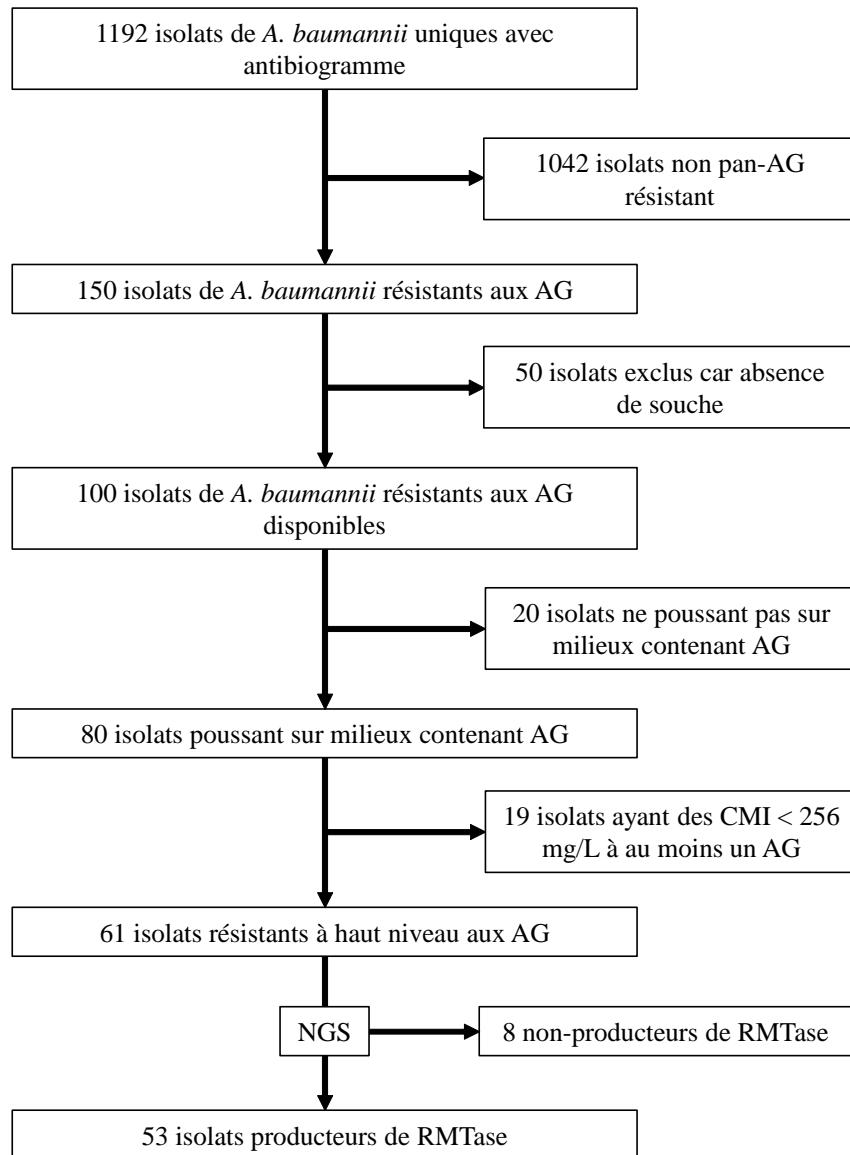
1192 isolats de A. baumannii uniques avec antibiogramme

1042 isolats non pan-AG résistant

150 isolats de A. baumannii résistants aux AG

50 isolats exclus car absence de souche

100 isolats de A. baumannii résistants aux AG disponibles

20 isolats ne poussant pas sur milieux contenant AG

80 isolats poussant sur milieux contenant AG

19 isolats ayant des CMI < 256 mg/L à au moins un AG

61 isolats résistants à haut niveau aux AG

NGS

8 non-producteurs de RMTase

53 isolats producteurs de RMTase